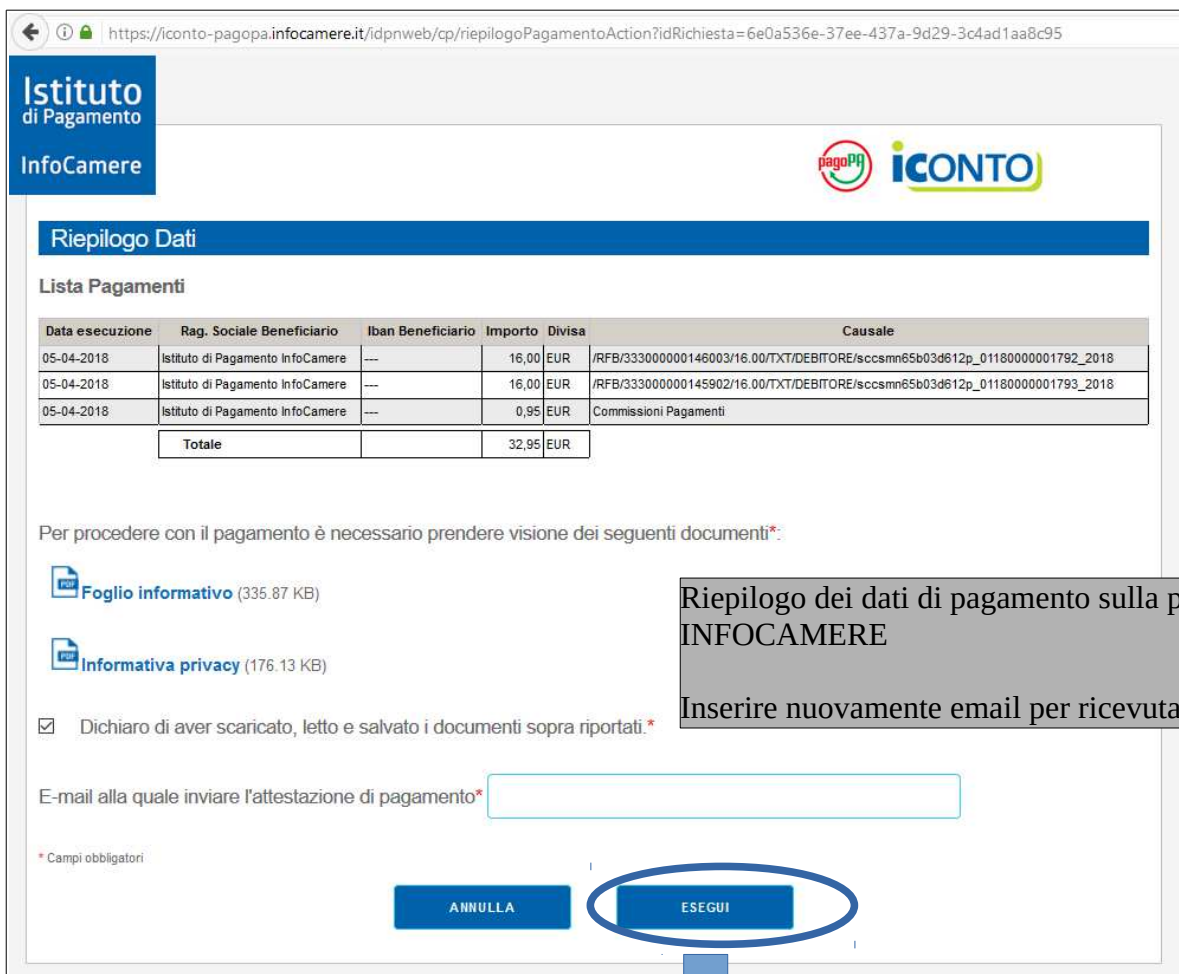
https://iconto-pagopa.infocamere.it/idpnweb/cp/riepilogoPagamentoAction?idRichiesta=6e0a536e-37ee-437a-9d29-3c4ad1aa8c95

Istituto di Pagamento
InfoCamere

pagoPA iCONTO

Riepilogo Dati

Lista Pagamenti

| Data esecuzione | Rag. Sociale Beneficiario | Iban Beneficiario | Importo | Divisa | Causale |
|---|---|---|---|---|---|
| 05-04-2018 | Istituto di Pagamento InfoCamere | --- | 16,00 | EUR | /RFB/333000000146003/16.00/TXT/DEBITORE/sccsmn65b03d612p_01180000001792_2018 |
| 05-04-2018 | Istituto di Pagamento InfoCamere | --- | 16,00 | EUR | /RFB/333000000145902/16.00/TXT/DEBITORE/sccsmn65b03d612p_01180000001793_2018 |
| 05-04-2018 | Istituto di Pagamento InfoCamere | --- | 0,95 | EUR | Commissioni Pagamenti |
| | Totale | | 32,95 | EUR | |

Per procedere con il pagamento è necessario prendere visione dei seguenti documenti*:

Foglio informativo (335.87 KB)

Informativa privacy (176.13 KB)

Riepilogo dei dati di pagamento sulla p
INFOCAMERE

Inserire nuovamente email per ricevuta

Dichiaro di aver scaricato, letto e salvato i documenti sopra riportati.*

E-mail alla quale inviare l'attestazione di pagamento*

* Campi obbligatori

ANNULLA

ESEGUI